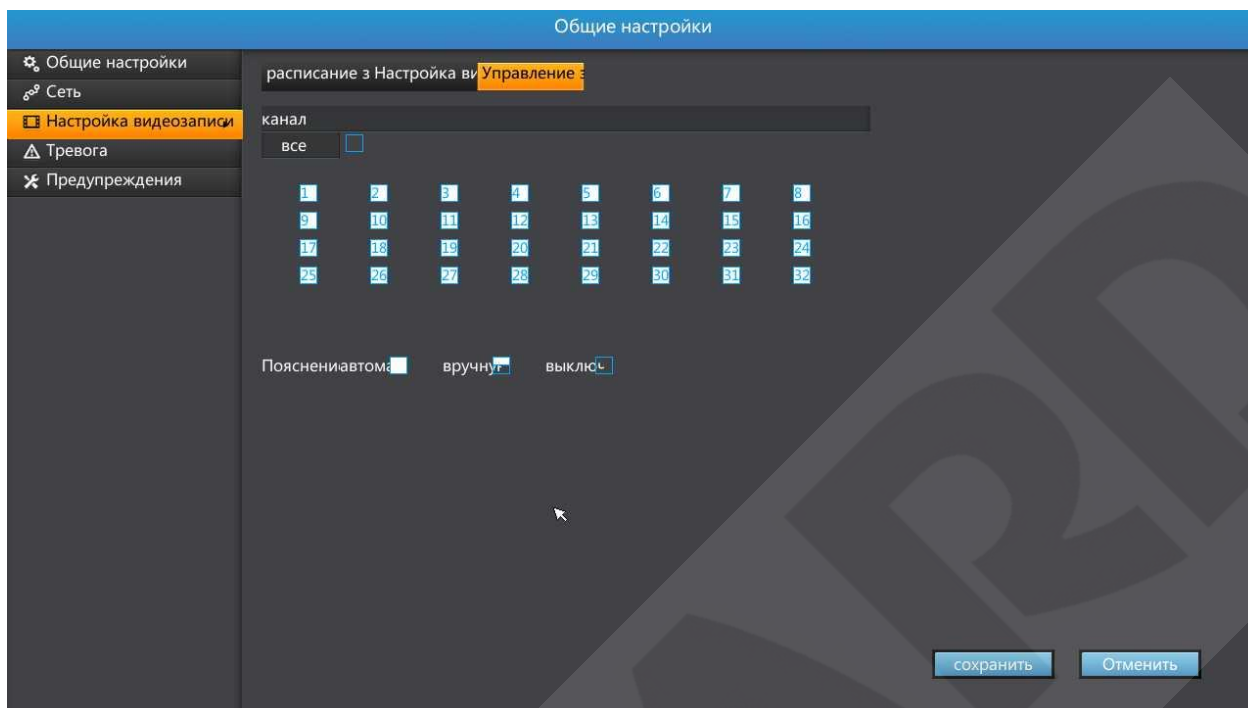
Общие настройки

Общие настройки
Сеть
Настройка видеозаписи
Тревога
Предупреждения

расписание з Настройка ви Управление з

канал
все

| | | | | | | | |
|---|---|---|---|---|---|---|---|
| 1 | 2 | 3 | 4 | 5 | 6 | 7 | 8 |
| 9 | 10 | 11 | 12 | 13 | 14 | 15 | 16 |
| 17 | 18 | 19 | 20 | 21 | 22 | 23 | 24 |
| 25 | 26 | 27 | 28 | 29 | 30 | 31 | 32 |

Пояснениавтома вручну выклю

сохранить Отменить